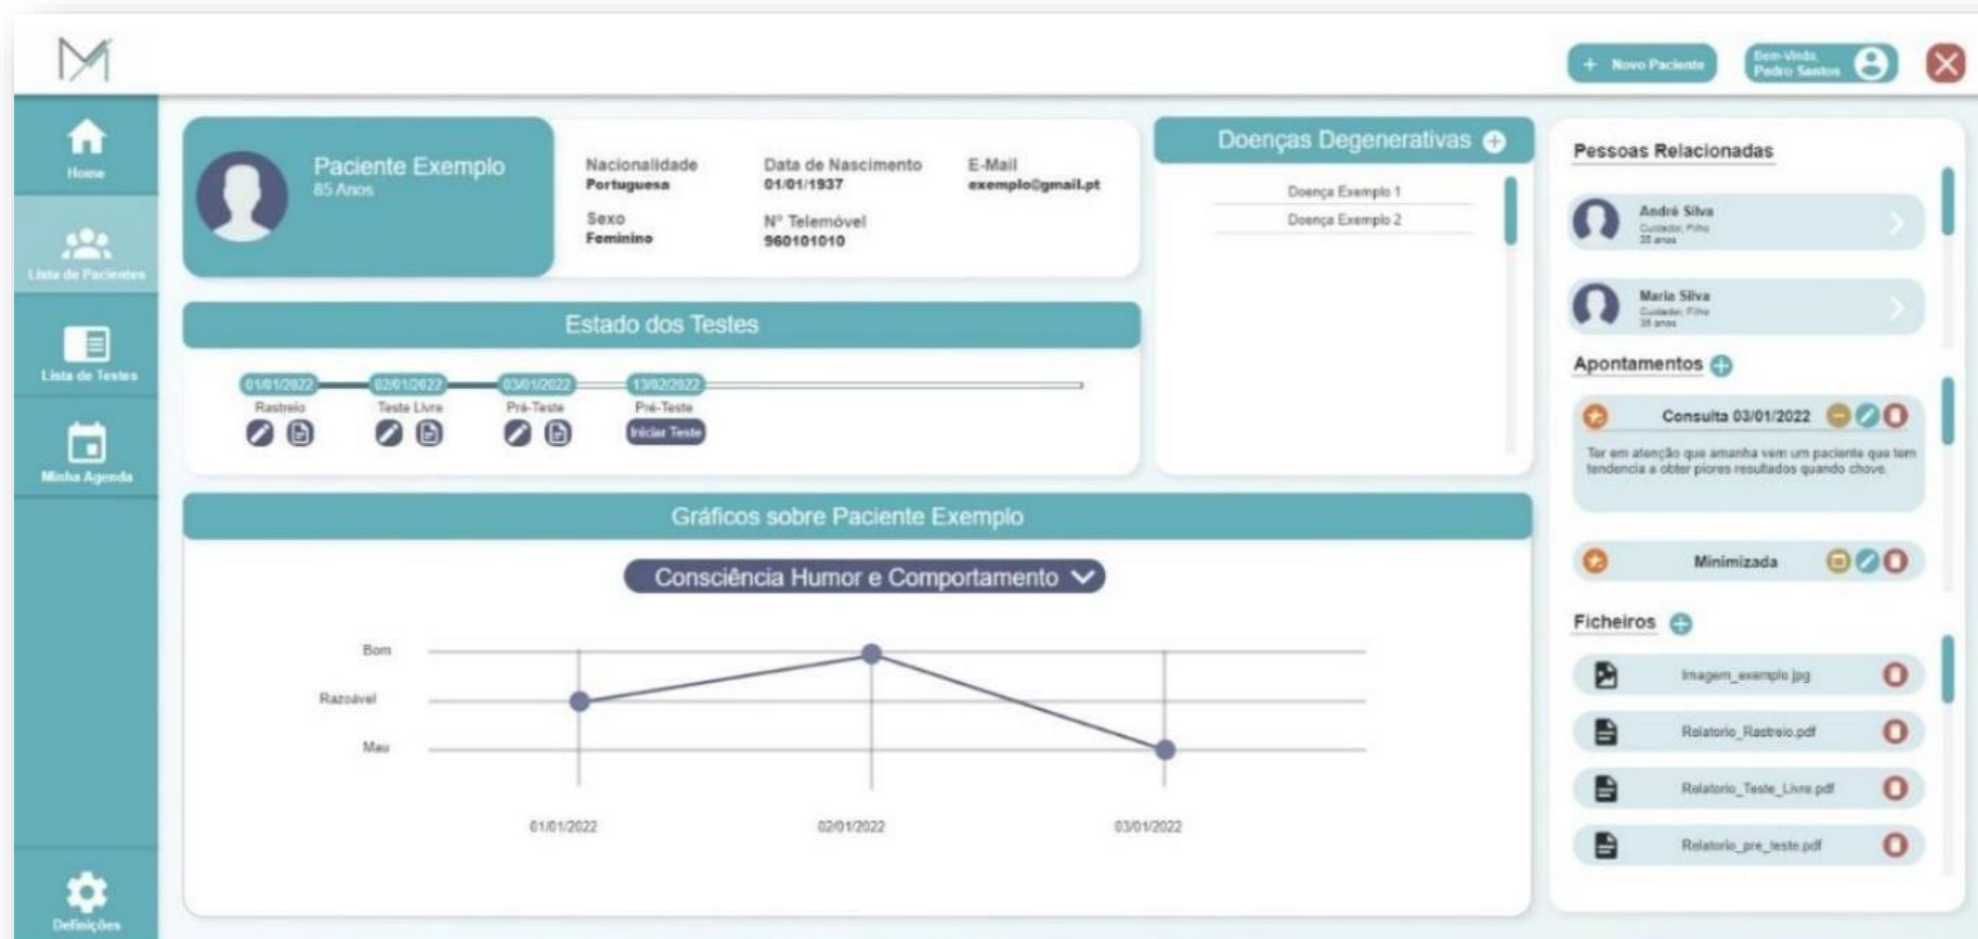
+ Novo Paciente

Bem-Vindo, Pedro Santos

Home

Lista de Pacientes

Lista de Testes

Minha Agenda

Definições

Paciente Exemplo
85 Anos

Nacionalidade
Portuguesa

Data de Nascimento
01/01/1937

E-Mail
exemplo@gmail.pt

Sexo
Feminino

Nº Telemóvel
960101010

Doenças Degenerativas

Doença Exemplo 1
Doença Exemplo 2

Estado dos Testes

01/01/2022
Rastreio

02/01/2022
Teste Livre

03/01/2022
Pré-Teste

13/02/2022
Pré-Teste
Iniciar Teste

Gráficos sobre Paciente Exemplo

Consciência Humor e Comportamento

Bom
Razoável
Mau

01/01/2022
02/01/2022
03/01/2022

Pessoas Relacionadas

André Silva
Cuidador, Filho
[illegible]

Maria Silva
Cuidador, Filha
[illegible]

Apontamentos

Consulta 03/01/2022
Ter em atenção que amanha vem um paciente que tem tendencia a obter piores resultados quando chove.

Minimizada

Ficheiros

Imagem_exemplo.jpg
Relatorio_Rastreio.pdf
Relatorio_Teste_Livre.pdf
Relatorio_pre_teste.pdf